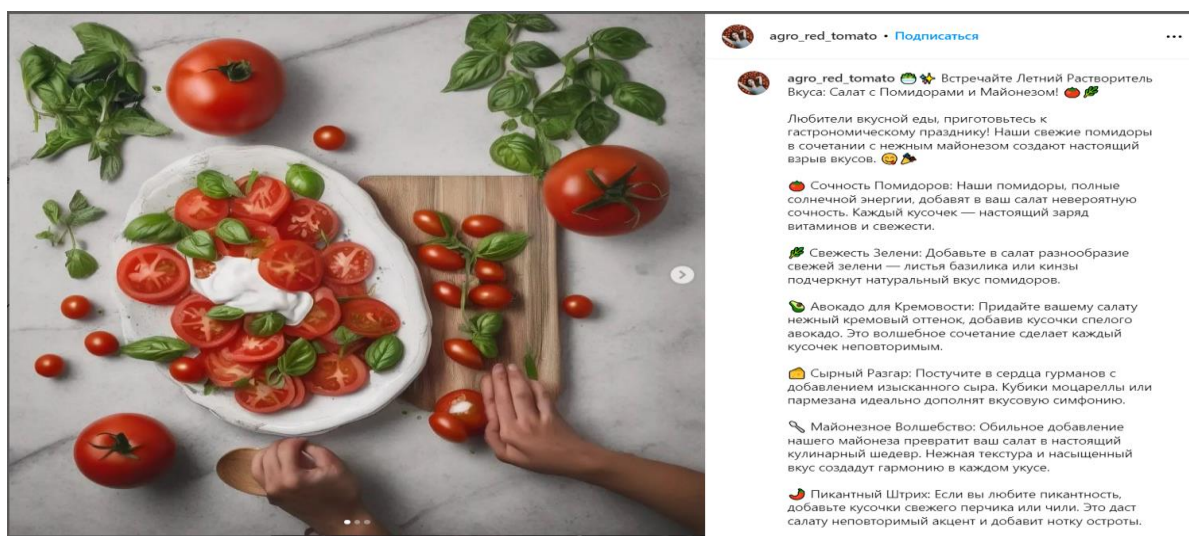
agro_red_tomato • Подписаться

...

agro_red_tomato 🥗✨ Встречайте Летний Растворитель Вкуса: Салат с Помидорами и Майонезом! 🍅🌿

Любители вкусной еды, приготовьтесь к гастрономическому празднику! Наши свежие помидоры в сочетании с нежным майонезом создают настоящий взрыв вкусов. 😋🎉

🍅 Сочность Помидоров: Наши помидоры, полные солнечной энергии, добавят в ваш салат невероятную сочность. Каждый кусочек — настоящий заряд витаминов и свежести.

🌿 Свежесть Зелени: Добавьте в салат разнообразие свежей зелени — листья базилика или кинзы подчеркнут натуральный вкус помидоров.

🥑 Авокадо для Кремовости: Придайте вашему салату нежный кремовый оттенок, добавив кусочки спелого авокадо. Это волшебное сочетание сделает каждый кусочек неповторимым.

🧀 Сырный Разгар: Постучите в сердца гурманов с добавлением изысканного сыра. Кубики моцареллы или пармезана идеально дополнят вкусовую симфонию.

🥄 Майонезное Волшебство: Обильное добавление нашего майонеза превратит ваш салат в настоящий кулинарный шедевр. Нежная текстура и насыщенный вкус создадут гармонию в каждом укусе.

🌶️ Пикантный Штрих: Если вы любите пикантность, добавьте кусочки свежего перчика или чили. Это даст салату неповторимый акцент и добавит нотку остроты.